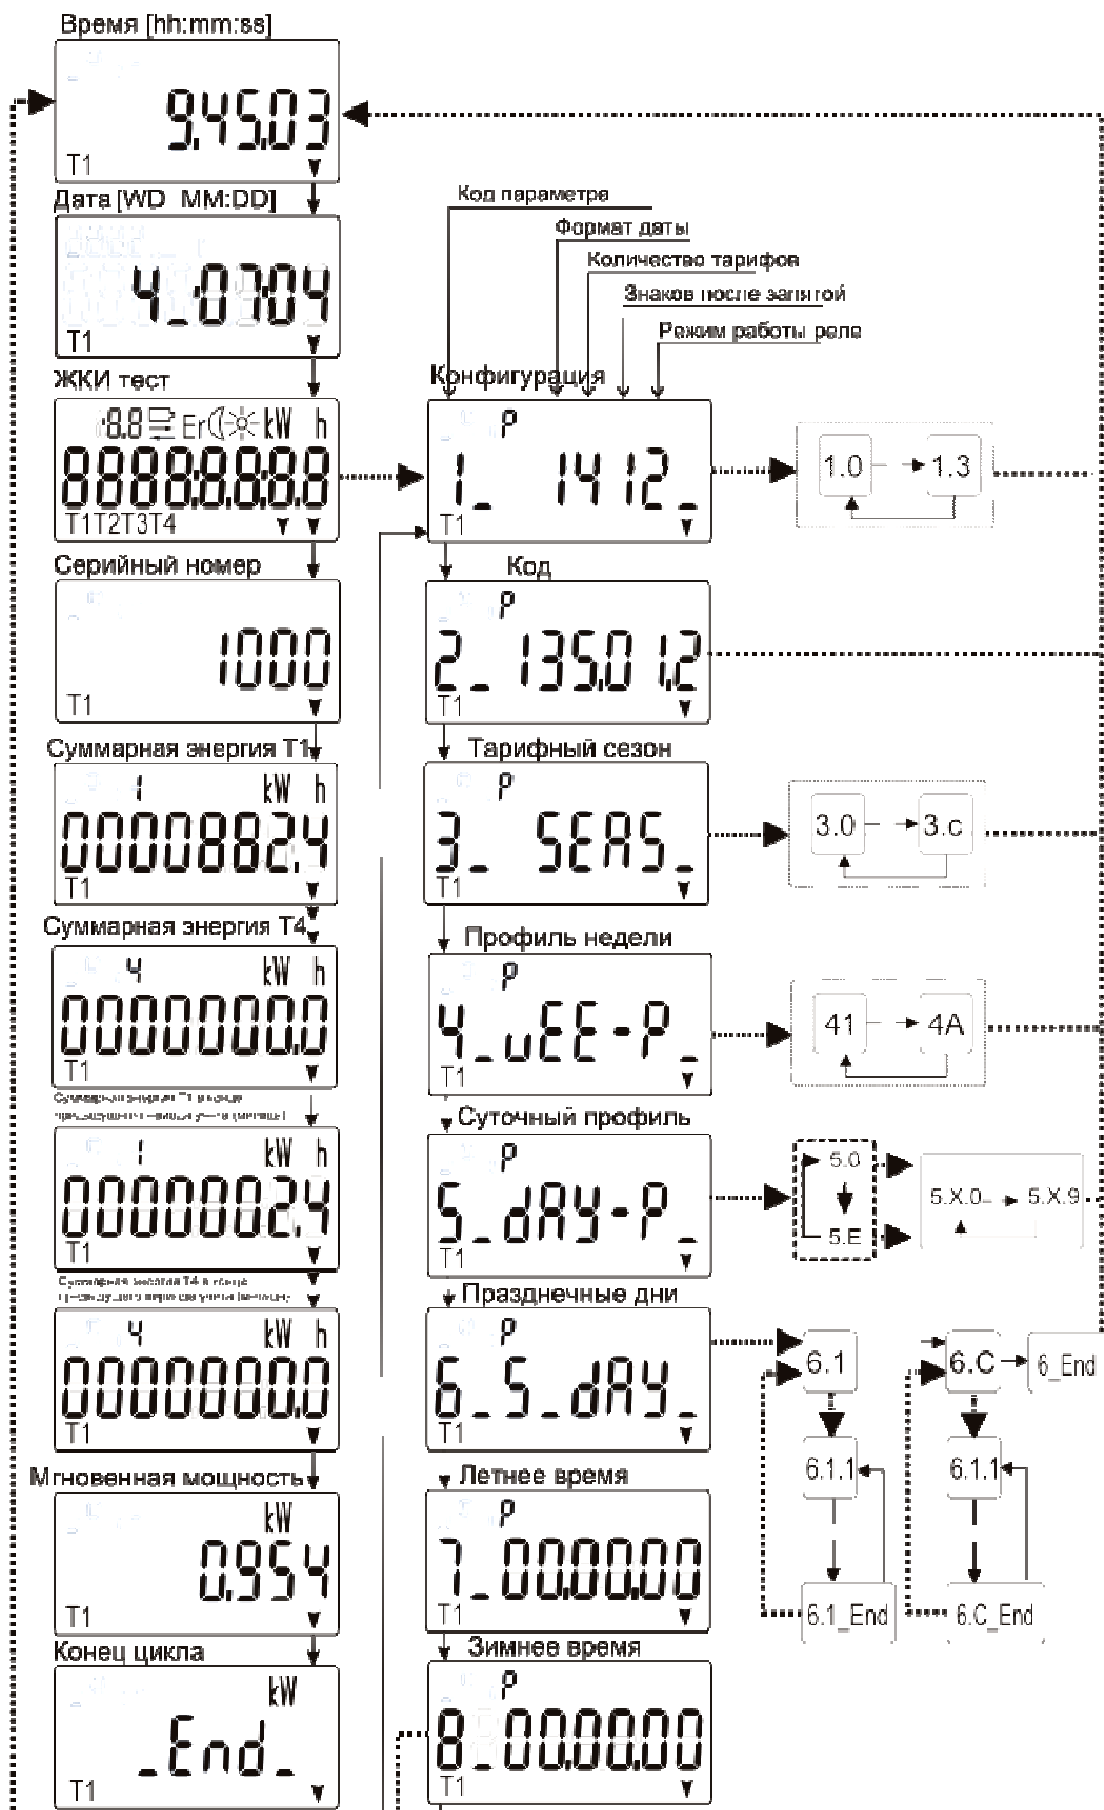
Время [hh:mm:ss]

9.45.03
T1

Дата [WD MM:DD]

4_07.04
T1

ЖКИ тест

8.8 Er kW h
88888888
T1T2T3T4

Серийный номер

1000
T1

Суммарная энергия T1

1 kW h
0000882.4
T1

Суммарная энергия T4

4 kW h
0000000.0
T1

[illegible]

1 kW h
0000002.4
T1

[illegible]

4 kW h
0000000.0
T1

Мгновенная мощность

kW
0.954
T1

Конец цикла

kW
_End_
T1

Код параметра
Формат даты
Количество тарифов
Знаков после запятой
Режим работы реле

Конфигурация

P
1_ 1412_
T1

1.0 1.3

Код

P
2_ 135.01.2
T1

Тарифный сезон

P
3_ SEAS_
T1

3.0 3.c

Профиль недели

P
4_uEE-P_
T1

41 4A

Суточный профиль

P
5_dAY-P_
T1

5.0
5.E
5.X.0 5.X.9

Празднечные дни

P
6_S_dAY_
T1

6.1
6.1.1
6.1_End
6.C
6_End
6.1.1
6.C_End

Летнее время

P
7_00.00.00
T1

Зимнее время

P
8_00.00.00
T1